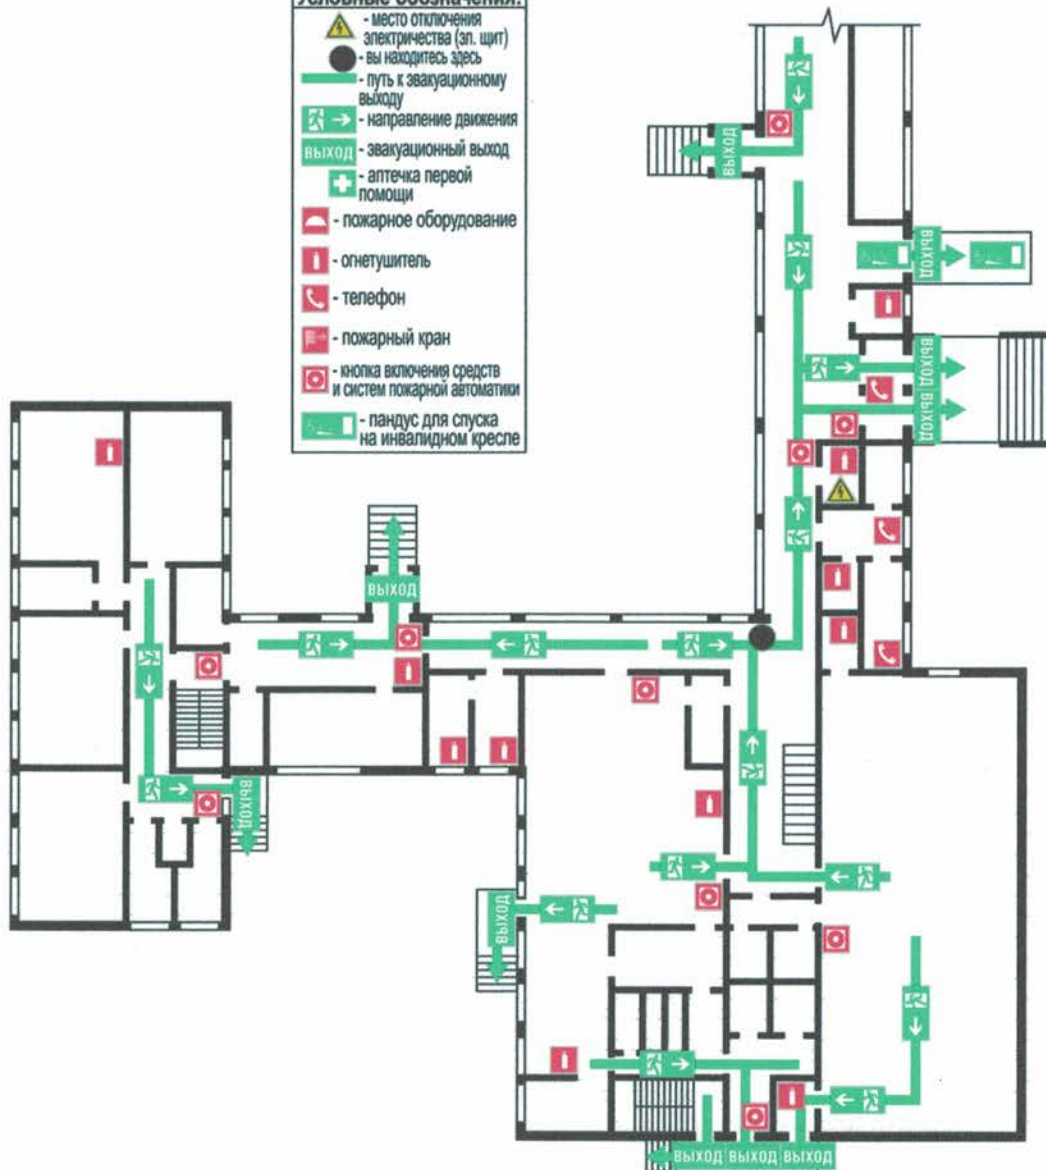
Условные обозначения:
- место отключения электричества (эл. щит)
- вы находитесь здесь
- путь к эвакуационному выходу
- направление движения
ВЫХОД - эвакуационный выход
- аптечка первой помощи
- пожарное оборудование
- огнетушитель
- телефон
- пожарный кран
- кнопка включения средств и систем пожарной автоматики
- пандус для спуска на инвалидном кресле

ВЫХОД
ВЫХОД
ВЫХОД ВЫХОД
ВЫХОД
ВЫХОД
ВЫХОД
ВЫХОД ВЫХОД ВЫХОД